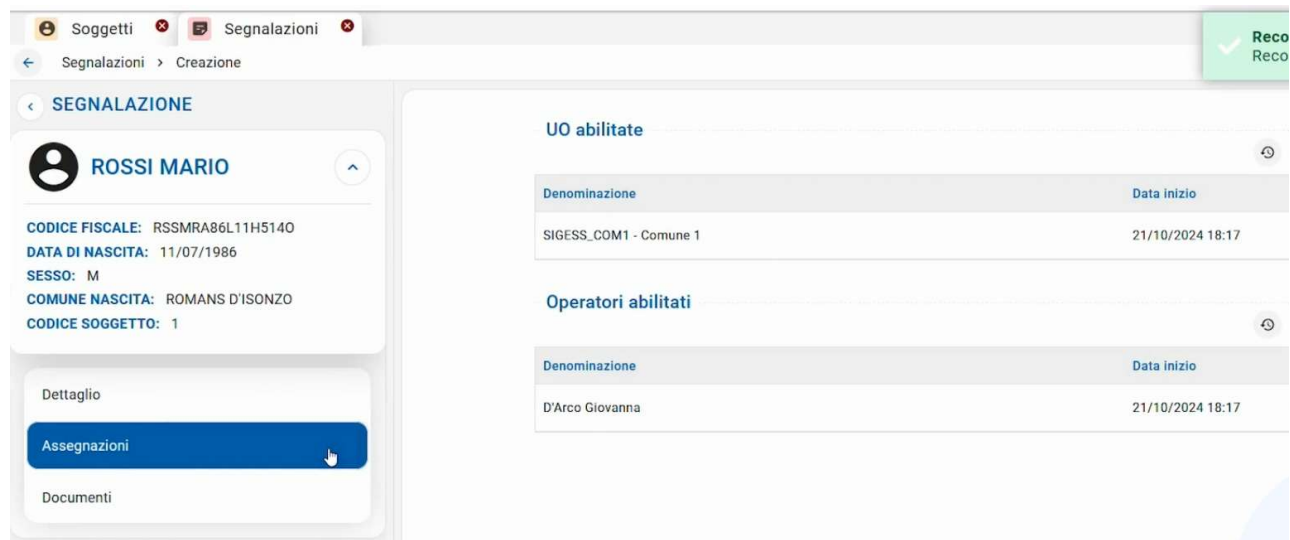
Soggetti
Segnalazioni

Reco
Reco

Segnalazioni > Creazione

SEGNALAZIONE

ROSSI MARIO

CODICE FISCALE: RSSMRA86L11H514O
DATA DI NASCITA: 11/07/1986
SESSO: M
COMUNE NASCITA: ROMANS D'ISONZO
CODICE SOGGETTO: 1

Dettaglio
Assegnazioni
Documenti

UO abilitate

| Denominazione | Data inizio |
|---|---|
| SIGESS_COM1 - Comune 1 | 21/10/2024 18:17 |

Operatori abilitati

| Denominazione | Data inizio |
|---|---|
| D'Arco Giovanna | 21/10/2024 18:17 |